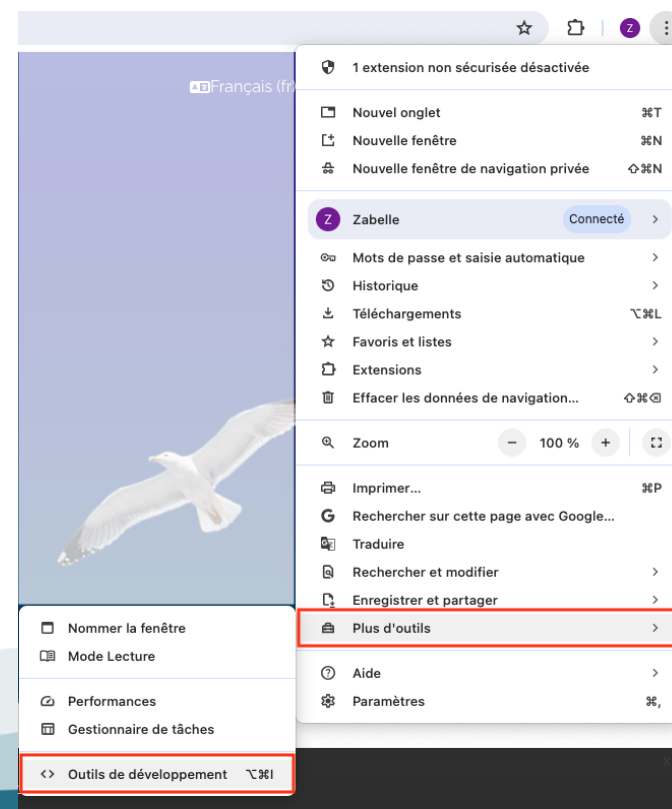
Z

Français (fr

1 extension non sécurisée désactivée

Nouvel onglet ⌘T
Nouvelle fenêtre ⌘N
Nouvelle fenêtre de navigation privée ⇧⌘N

Z Zabelle Connecté
Mots de passe et saisie automatique
Historique
Téléchargements ⌥⌘L
Favoris et listes
Extensions
Effacer les données de navigation... ⇧⌘⌫

Zoom − 100 % +

Imprimer... ⌘P
Rechercher sur cette page avec Google...
Traduire
Rechercher et modifier
Enregistrer et partager
Plus d'outils

Aide
Paramètres ⌘,

Nommer la fenêtre
Mode Lecture

Performances
Gestionnaire de tâches

Outils de développement ⌥⌘I